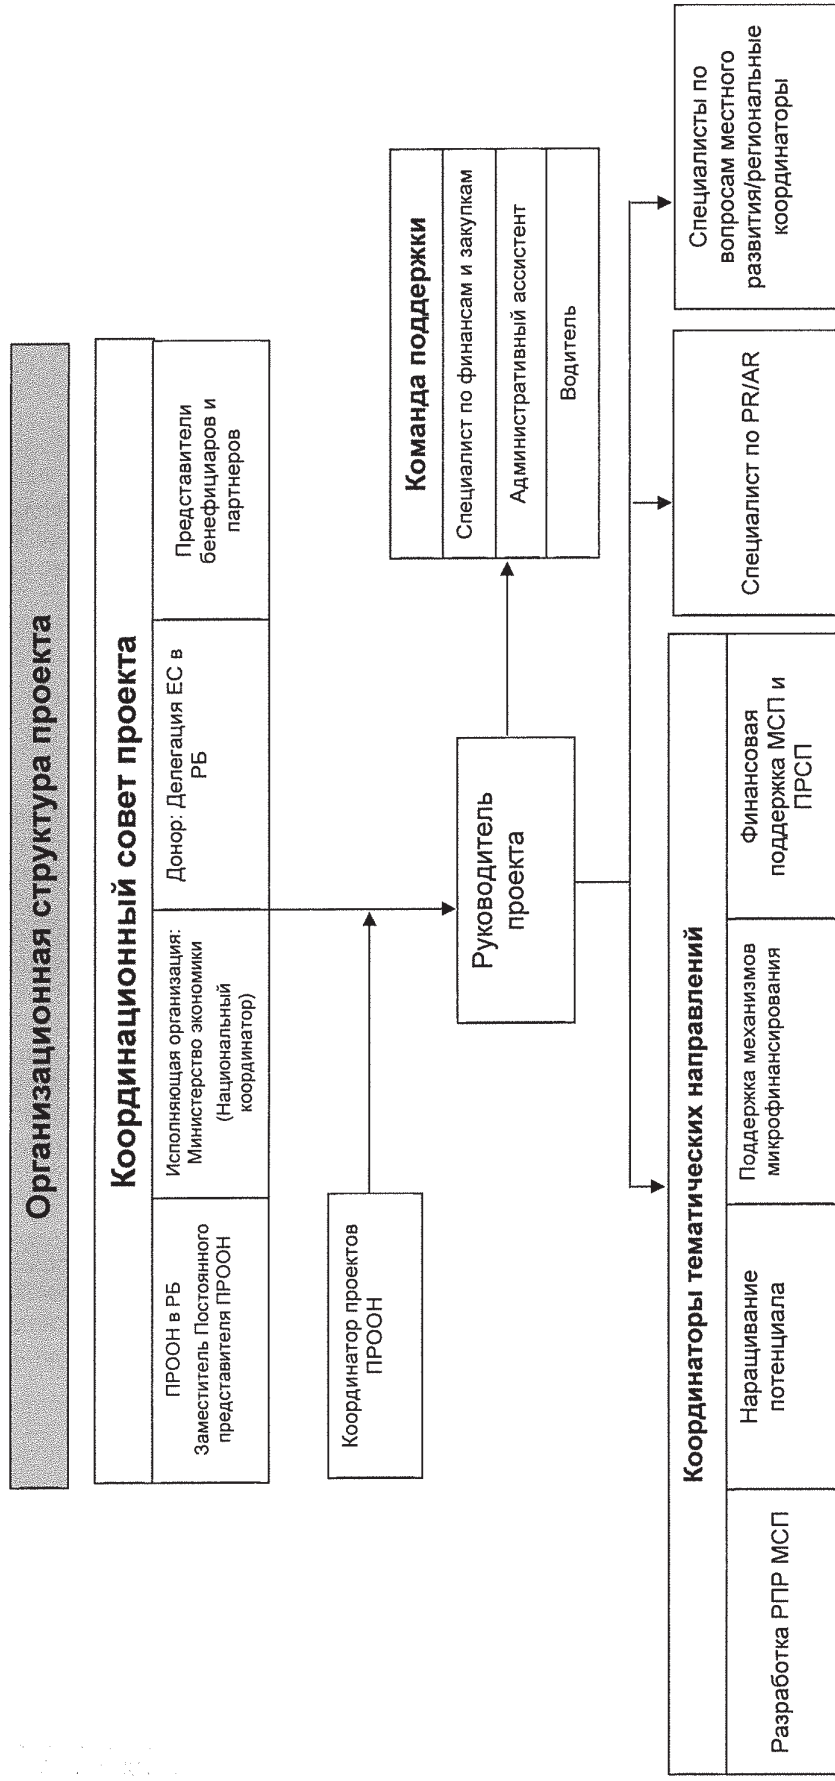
Организационная структура проекта

Координационный совет проекта

ПРООН в РБ Заместитель Постоянного представителя ПРООН

Исполняющая организация: Министерство экономики (Национальный координатор)

Донор: Делегация ЕС в РБ

Представители бенефициаров и партнеров

Координатор проектов ПРООН

Руководитель проекта

Команда поддержки

Специалист по финансам и закупкам

Административный ассистент

Водитель

Координаторы тематических направлений

Разработка РПР МСП

Наращивание потенциала

Поддержка механизмов микрофинансирования

Финансовая поддержка МСП и ПРСП

Специалист по PR/AR

Специалисты по вопросам местного развития/региональные координаторы